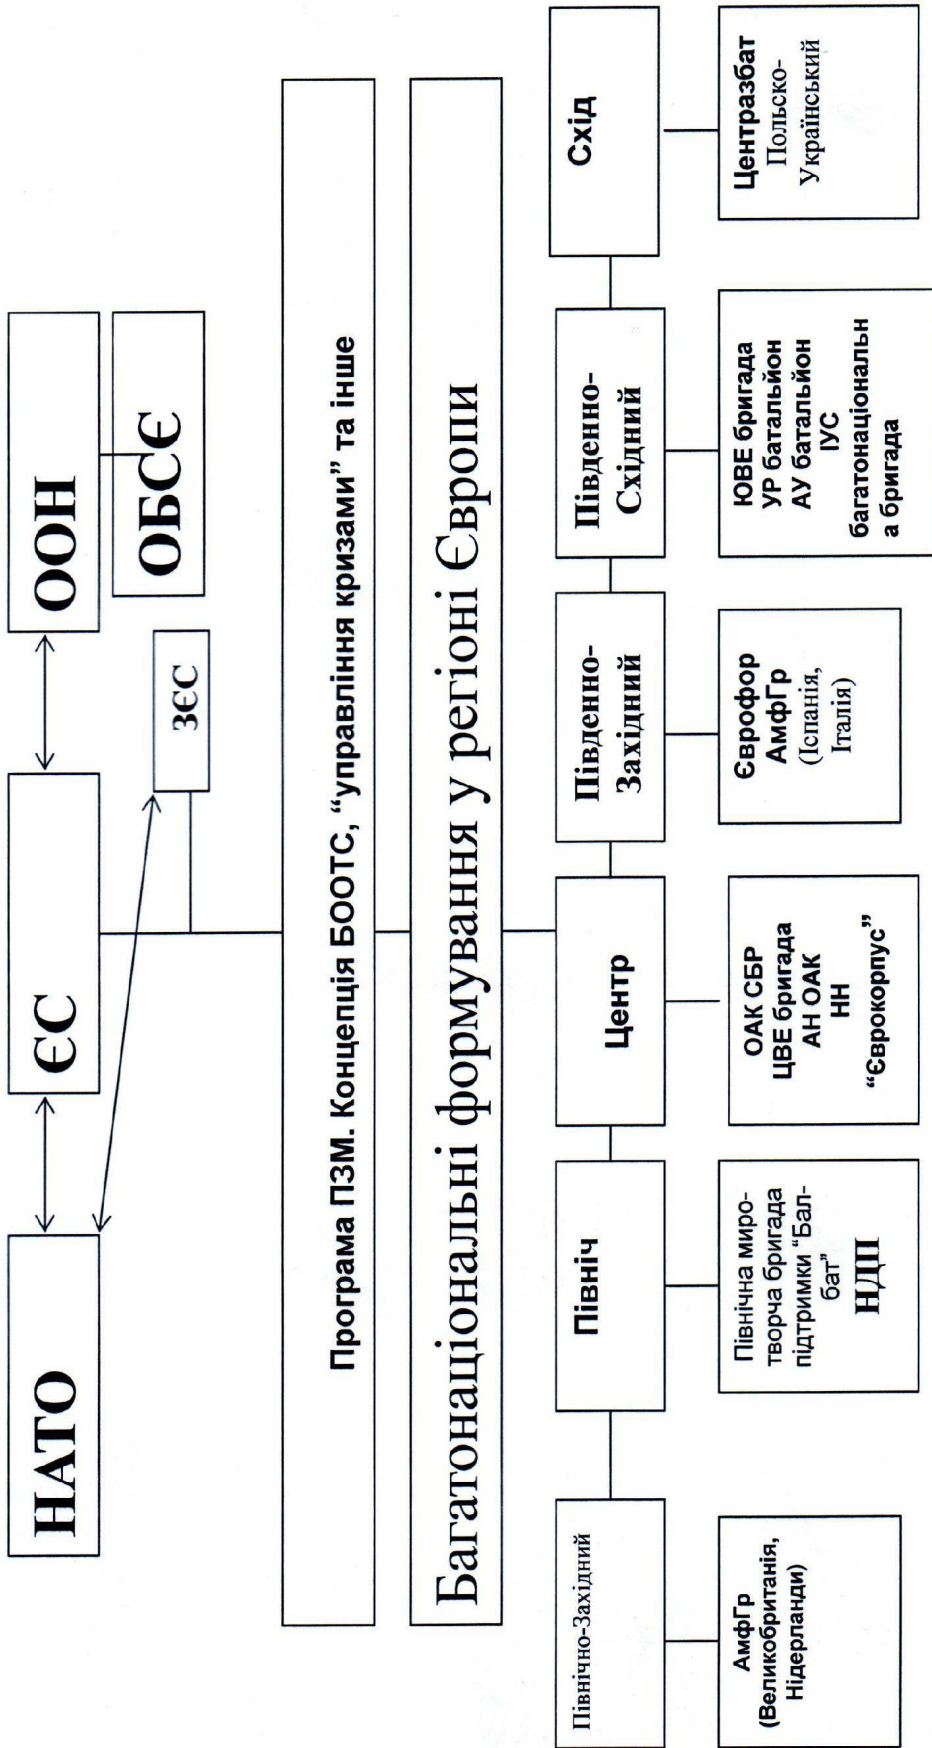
НАТО

ЄС

ООН

ЗЄС

ОБСЄ

Програма ПЗМ. Концепція БООТС, "управління кризами" та інше

Багатонаціональні формування у регіоні Європи

Північно-Західний

АмфГр (Великобританія, Нідерланди)

Північ

Північна миротворча бригада підтримки "Балбат"

НДП

Центр

ОАК СБР ЦВЕ бригада АН ОАК НН "Єврокорпус"

Південно-Західний

Єврофор АмфГр (Іспанія, Італія)

Південно-Східний

ЮВЕ бригада УР батальйон АУ батальйон ІУС багатонаціональна бригада

Схід

Центразбат Польско-Український